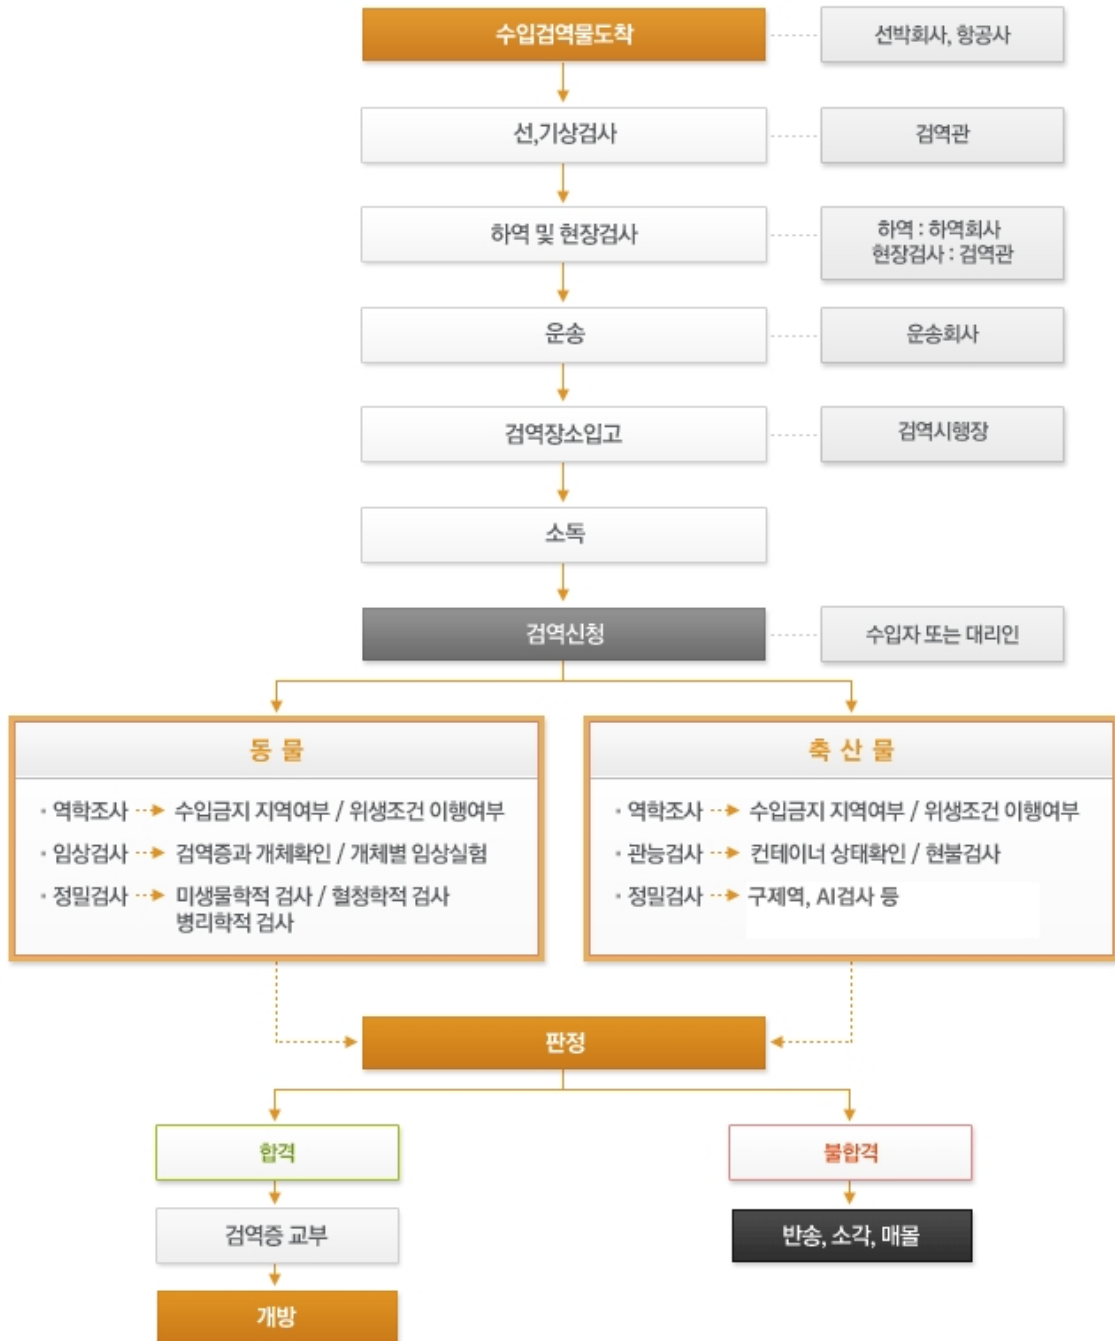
수입검역물도착

선박회사, 항공사

선,기상검사

검역관

하역 및 현장검사

하역 : 하역회사
현장검사 : 검역관

운송

운송회사

검역장소입고

검역시행장

소독

검역신청

수입자 또는 대리인

동 물

· 역학조사 → 수입금지 지역여부 / 위생조건 이행여부
· 임상검사 → 검역증과 개체확인 / 개체별 임상실험
· 정밀검사 → 미생물학적 검사 / 혈청학적 검사 병리학적 검사

축 산 물

· 역학조사 → 수입금지 지역여부 / 위생조건 이행여부
· 관능검사 → 컨테이너 상태확인 / 현물검사
· 정밀검사 → 구제역, AI검사 등

판정

합격

검역증 교부

개방

불합격

반송, 소각, 매몰